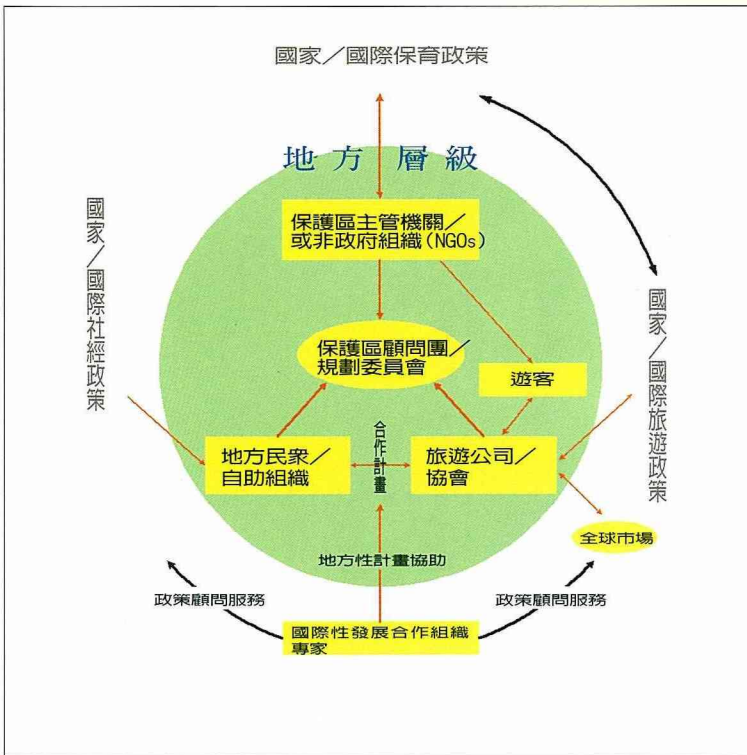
國家／國際保育政策

地方 層級

國家／國際社經政策

保護區主管機關／或非政府組織（NGOs）

國家／國際旅遊政策

保護區顧問團／規劃委員會

遊客

地方民衆／自助組織

合作計畫

旅遊公司／協會

全球市場

地方性計畫協助

政策顧問服務

政策顧問服務

國際性發展合作組織專家